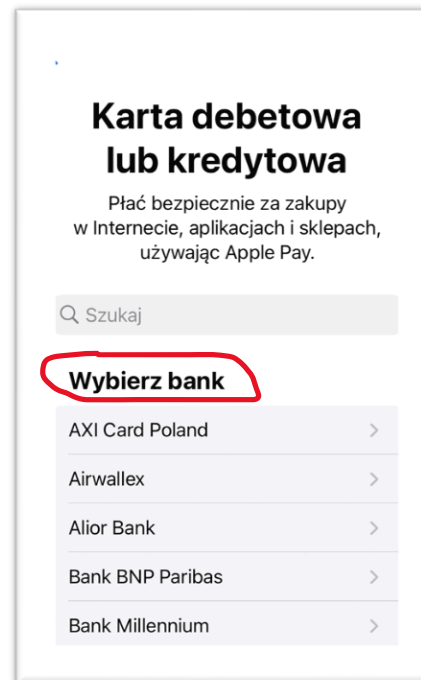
Karta debetowa lub kredytowa

Płać bezpiecznie za zakupy w Internecie, aplikacjach i sklepach, używając Apple Pay.

Szukaj

Wybierz bank

AXI Card Poland

Airwallex

Alior Bank

Bank BNP Paribas

Bank Millennium